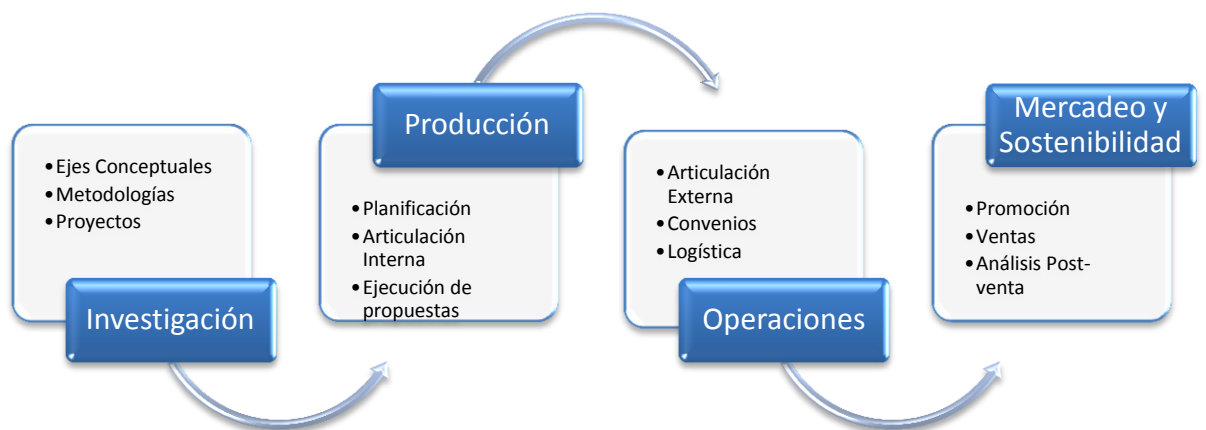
•Ejes Conceptuales
•Metodologías
•Proyectos

Investigación

Producción

•Planificación
•Articulación Interna
•Ejecución de propuestas

•Articulación Externa
•Convenios
•Logística

Operaciones

Mercadeo y Sostenibilidad

•Promoción
•Ventas
•Análisis Post-venta